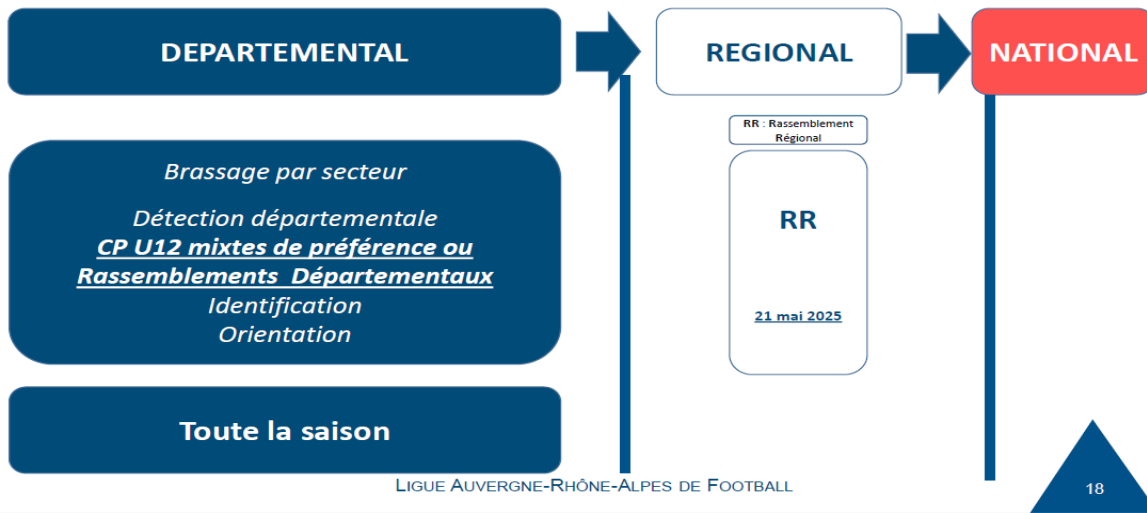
DEPARTEMENTAL

REGIONAL

NATIONAL

Brassage par secteur

Détection départementale
CP U12 mixtes de préférence ou Rassemblements Départementaux
Identification
Orientation

Toute la saison

RR : Rassemblement Régional

RR

21 mai 2025

LIGUE AUVERGNE-RHÔNE-ALPES DE FOOTBALL

18